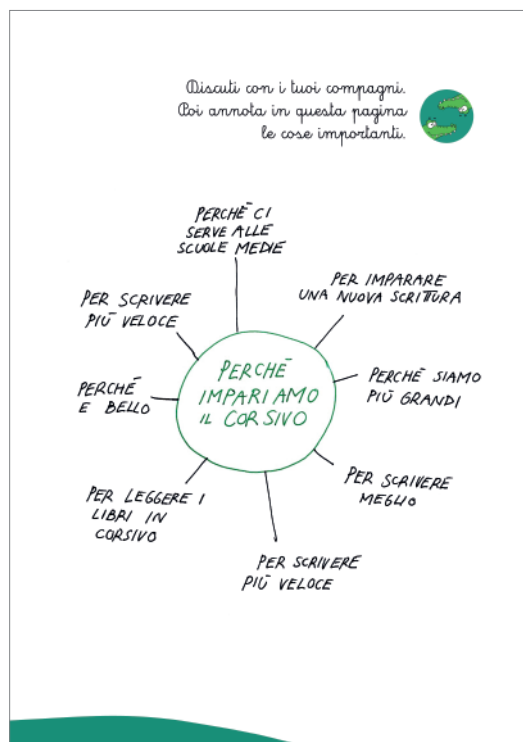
Discuti con i tuoi compagni.
Poi annota in questa pagina
le cose importanti.

PERCHÉ IMPARIAMO IL CORSIVO

PERCHÈ CI SERVE ALLE SCUOLE MEDIE

PER IMPARARE UNA NUOVA SCRITTURA

PERCHÈ SIAMO PIÙ GRANDI

PER SCRIVERE MEGLIO

PER SCRIVERE PIÙ VELOCE

PER LEGGERE I LIBRI IN CORSIVO

PERCHÉ È BELLO

PER SCRIVERE PIÙ VELOCE